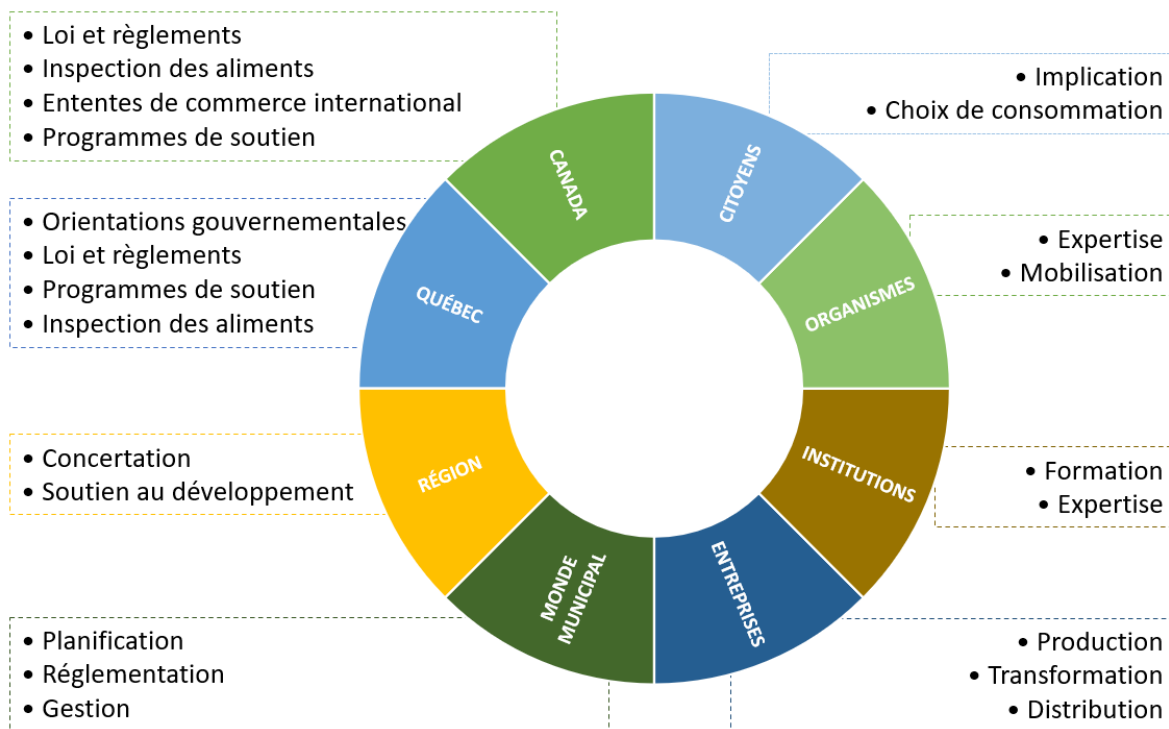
• Loi et règlements
• Inspection des aliments
• Ententes de commerce international
• Programmes de soutien

• Implication
• Choix de consommation

CANADA

CITOYENS

• Orientations gouvernementales
• Loi et règlements
• Programmes de soutien
• Inspection des aliments

QUÉBEC

ORGANISMES

• Expertise
• Mobilisation

RÉGION

INSTITUTIONS

• Concertation
• Soutien au développement

• Formation
• Expertise

MONDE MUNICIPAL

ENTREPRISES

• Planification
• Réglementation
• Gestion

• Production
• Transformation
• Distribution